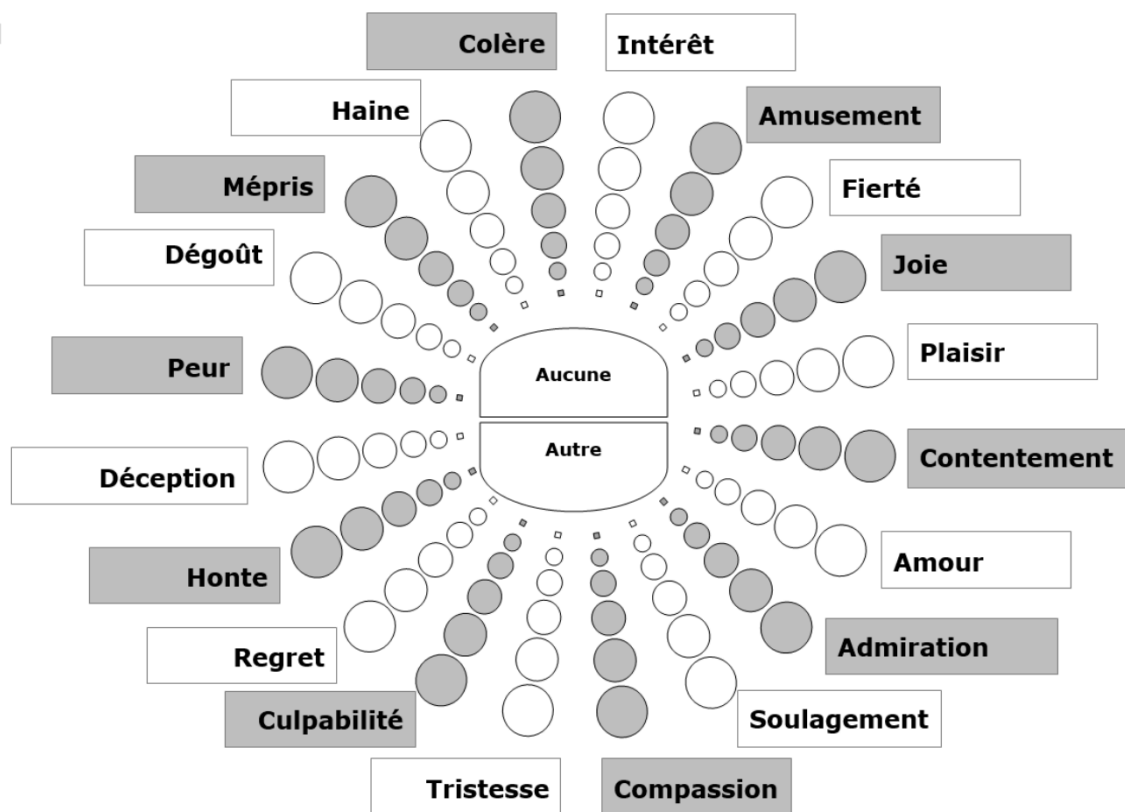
Colère

Intérêt

Haine

Amusement

Mépris

Fierté

Dégoût

Joie

Peur

Plaisir

Aucune

Autre

Déception

Contentement

Honte

Amour

Regret

Admiration

Culpabilité

Soulagement

Tristesse

Compassion